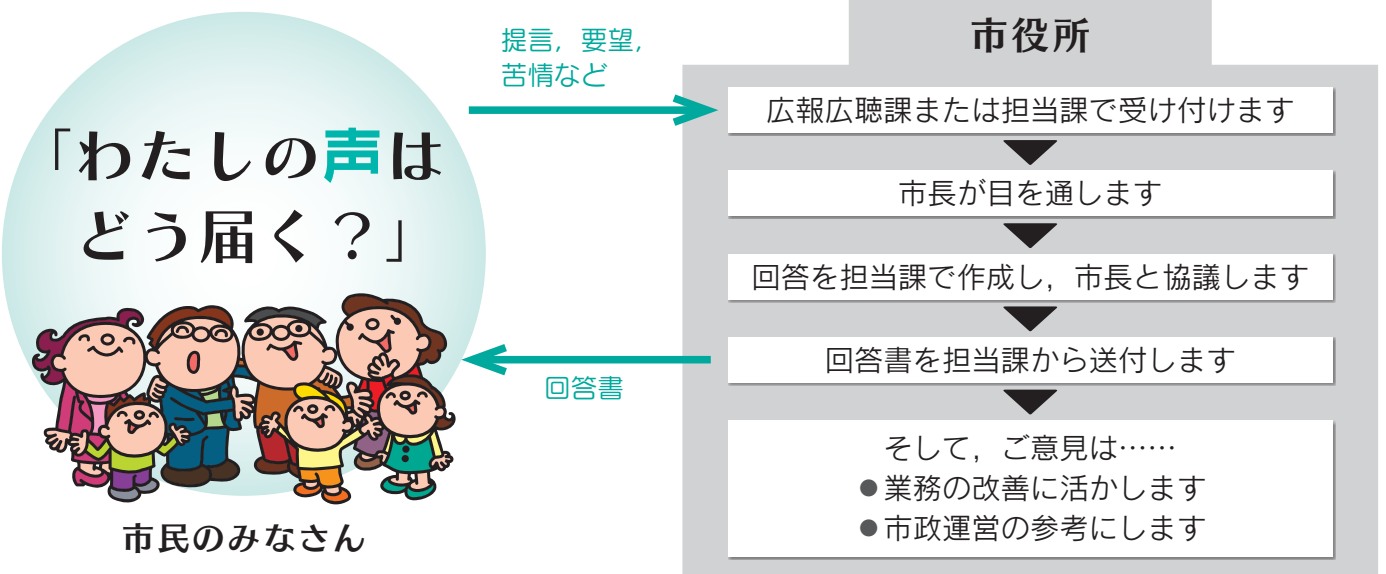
「わたしの声はどう届く？」

市民のみなさん

提言，要望，苦情など

回答書

市役所

広報広聴課または担当課で受け付けます

市長が目を通します

回答を担当課で作成し，市長と協議します

回答書を担当課から送付します

そして，ご意見は……
●業務の改善に活かします
●市政運営の参考にします